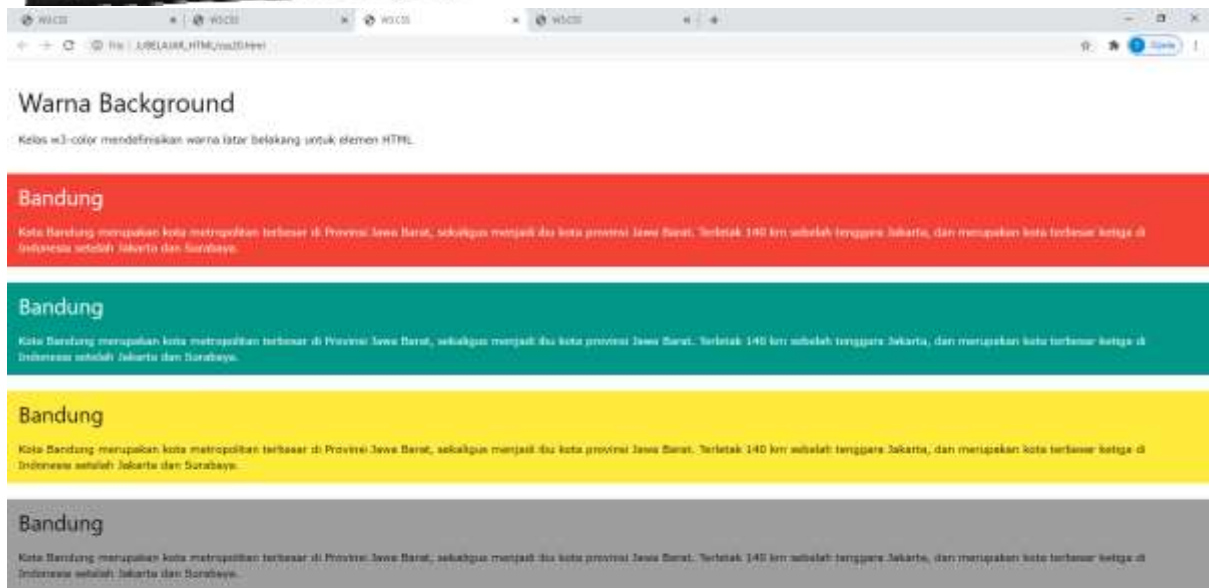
W3CSS × | W3CSS × | W3CSS × | W3CSS × | +

File | J:/BELAJAR_HTML/css20.html

Warna Background

Kelas w3-color mendefinisikan warna latar belakang untuk elemen HTML.

Bandung

Kota Bandung merupakan kota metropolitan terbesar di Provinsi Jawa Barat, sekaligus menjadi ibu kota provinsi Jawa Barat. Terletak 140 km sebelah tenggara Jakarta, dan merupakan kota terbesar ketiga di Indonesia setelah Jakarta dan Surabaya.

Bandung

Kota Bandung merupakan kota metropolitan terbesar di Provinsi Jawa Barat, sekaligus menjadi ibu kota provinsi Jawa Barat. Terletak 140 km sebelah tenggara Jakarta, dan merupakan kota terbesar ketiga di Indonesia setelah Jakarta dan Surabaya.

Bandung

Kota Bandung merupakan kota metropolitan terbesar di Provinsi Jawa Barat, sekaligus menjadi ibu kota provinsi Jawa Barat. Terletak 140 km sebelah tenggara Jakarta, dan merupakan kota terbesar ketiga di Indonesia setelah Jakarta dan Surabaya.

Bandung

Kota Bandung merupakan kota metropolitan terbesar di Provinsi Jawa Barat, sekaligus menjadi ibu kota provinsi Jawa Barat. Terletak 140 km sebelah tenggara Jakarta, dan merupakan kota terbesar ketiga di Indonesia setelah Jakarta dan Surabaya.